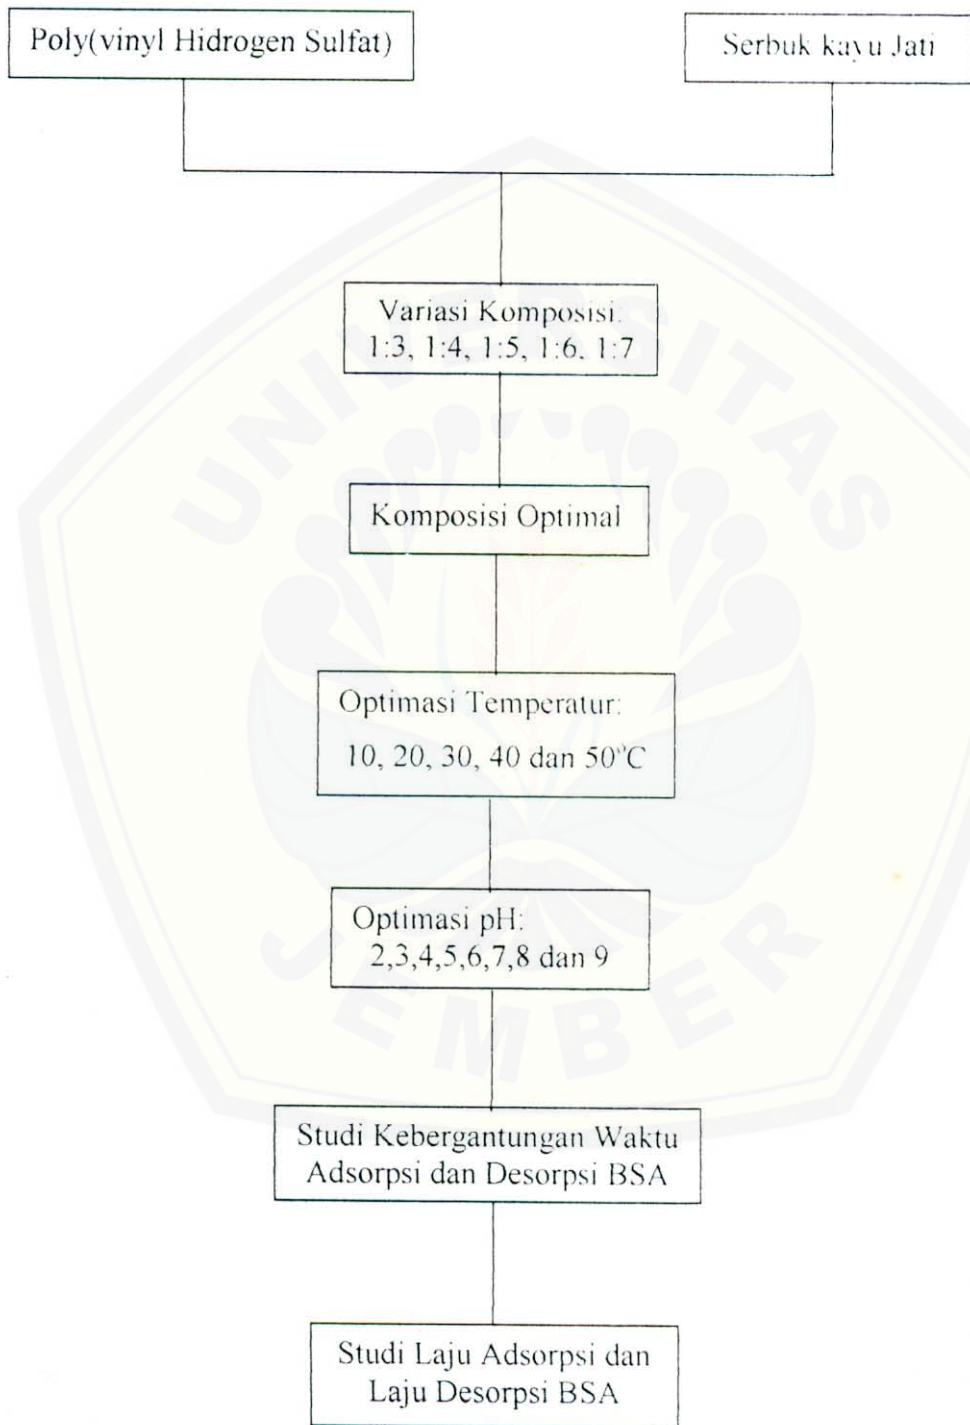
Poly(vinyl Hidrogen Sulfat)

Serbuk kayu Jati

Variasi Komposisi:
1:3, 1:4, 1:5, 1:6, 1:7

Komposisi Optimal

Optimasi Temperatur:
10, 20, 30, 40 dan 50°C

Optimasi pH:
2,3,4,5,6,7,8 dan 9

Studi Kebergantungan Waktu Adsorpsi dan Desorpsi BSA

Studi Laju Adsorpsi dan Laju Desorpsi BSA

UNIVERSITAS JEMBER